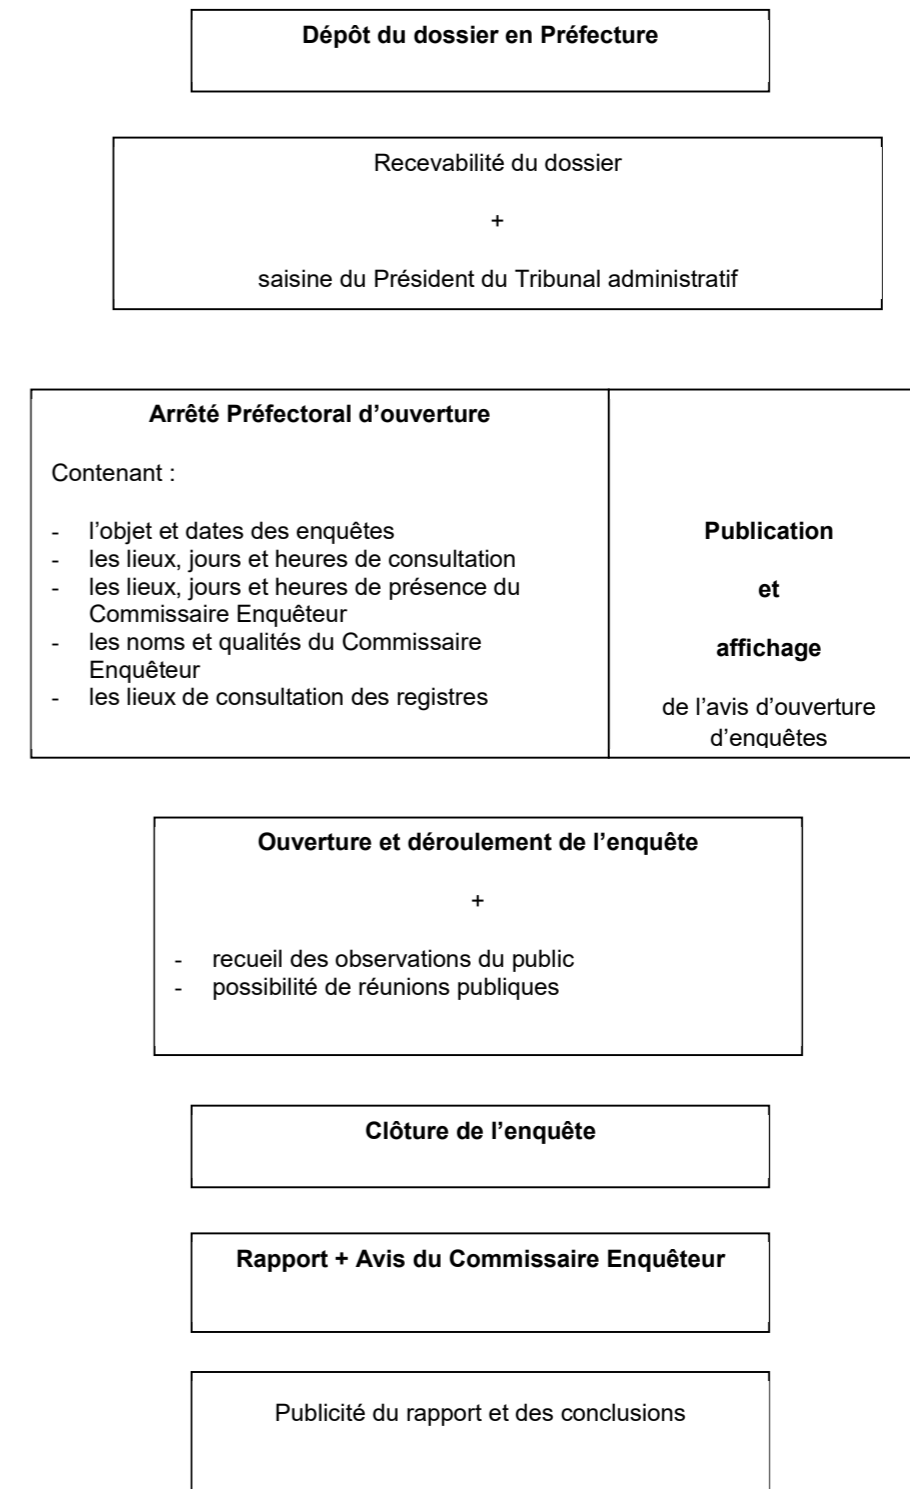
Dépôt du dossier en Préfecture

Recevabilité du dossier

+

saisine du Président du Tribunal administratif

Arrêté Préfectoral d’ouverture

Contenant :

- l’objet et dates des enquêtes
- les lieux, jours et heures de consultation
- les lieux, jours et heures de présence du Commissaire Enquêteur
- les noms et qualités du Commissaire Enquêteur
- les lieux de consultation des registres

Publication

et

affichage

de l’avis d’ouverture d’enquêtes

Ouverture et déroulement de l’enquête

+

- recueil des observations du public
- possibilité de réunions publiques

Clôture de l’enquête

Rapport + Avis du Commissaire Enquêteur

Publicité du rapport et des conclusions